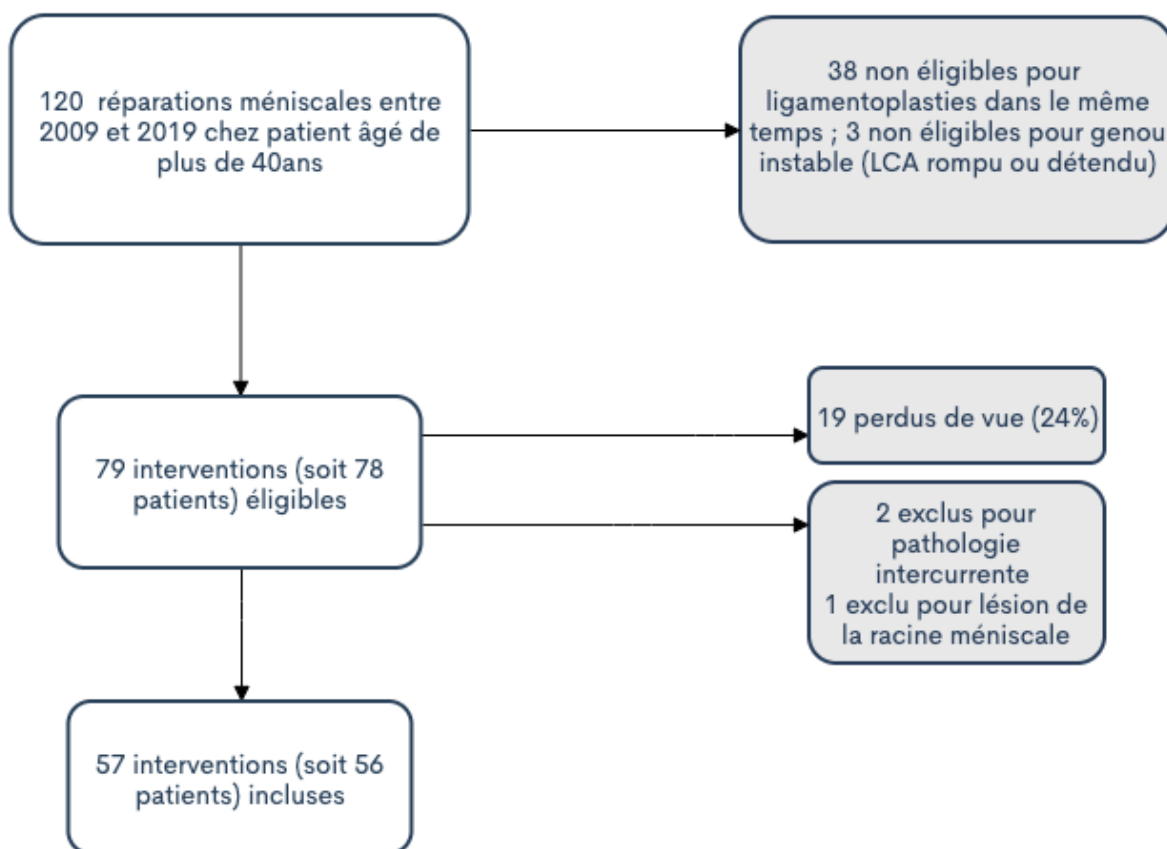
120  réparations méniscales entre 2009 et 2019 chez patient âgé de plus de 40ans

38 non éligibles pour ligamentoplasties dans le même temps ; 3 non éligibles pour genou instable (LCA rompu ou détendu)

79 interventions (soit 78 patients) éligibles

19 perdus de vue (24%)

2 exclus pour pathologie intercurrente
1 exclu pour lésion de la racine méniscale

57 interventions (soit 56 patients) incluses